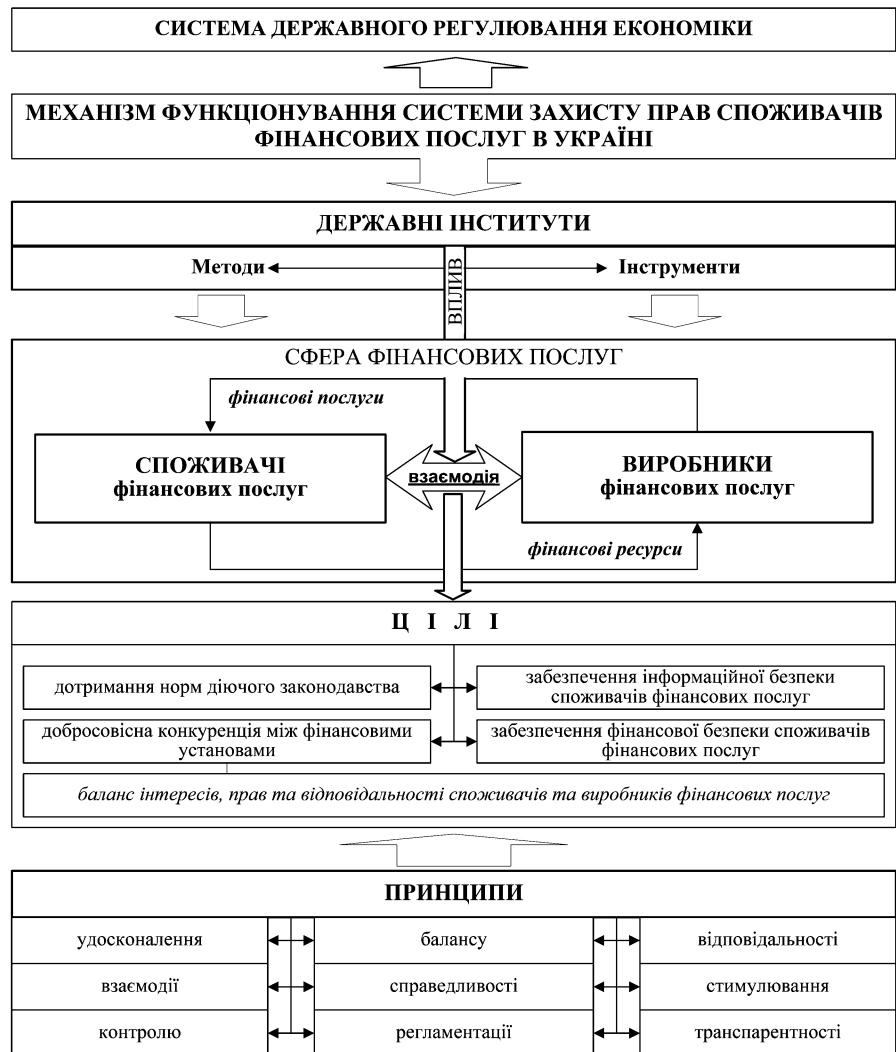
СИСТЕМА ДЕРЖАВНОГО РЕГУЛЮВАННЯ ЕКОНОМІКИ

МЕХАНІЗМ ФУНКЦІОНУВАННЯ СИСТЕМИ ЗАХИСТУ ПРАВ СПОЖИВАЧІВ ФІНАНСОВИХ ПОСЛУГ В УКРАЇНІ

ДЕРЖАВНІ ІНСТИТУТИ

Методи

ВПЛИВ

Інструменти

СФЕРА ФІНАНСОВИХ ПОСЛУГ

фінансові послуги

СПОЖИВАЧІ фінансових послуг

взаємодія

ВИРОБНИКИ фінансових послуг

фінансові ресурси

Ц І Л І

дотримання норм діючого законодавства

забезпечення інформаційної безпеки споживачів фінансових послуг

добросовісна конкуренція між фінансовими установами

забезпечення фінансової безпеки споживачів фінансових послуг

баланс інтересів, прав та відповідальності споживачів та виробників фінансових послуг

ПРИНЦИПИ

| удосконалення | балансу | відповідальності |
|---|---|---|
| взаємодії | справедливості | стимулювання |
| контролю | регламентації | транспарентності |